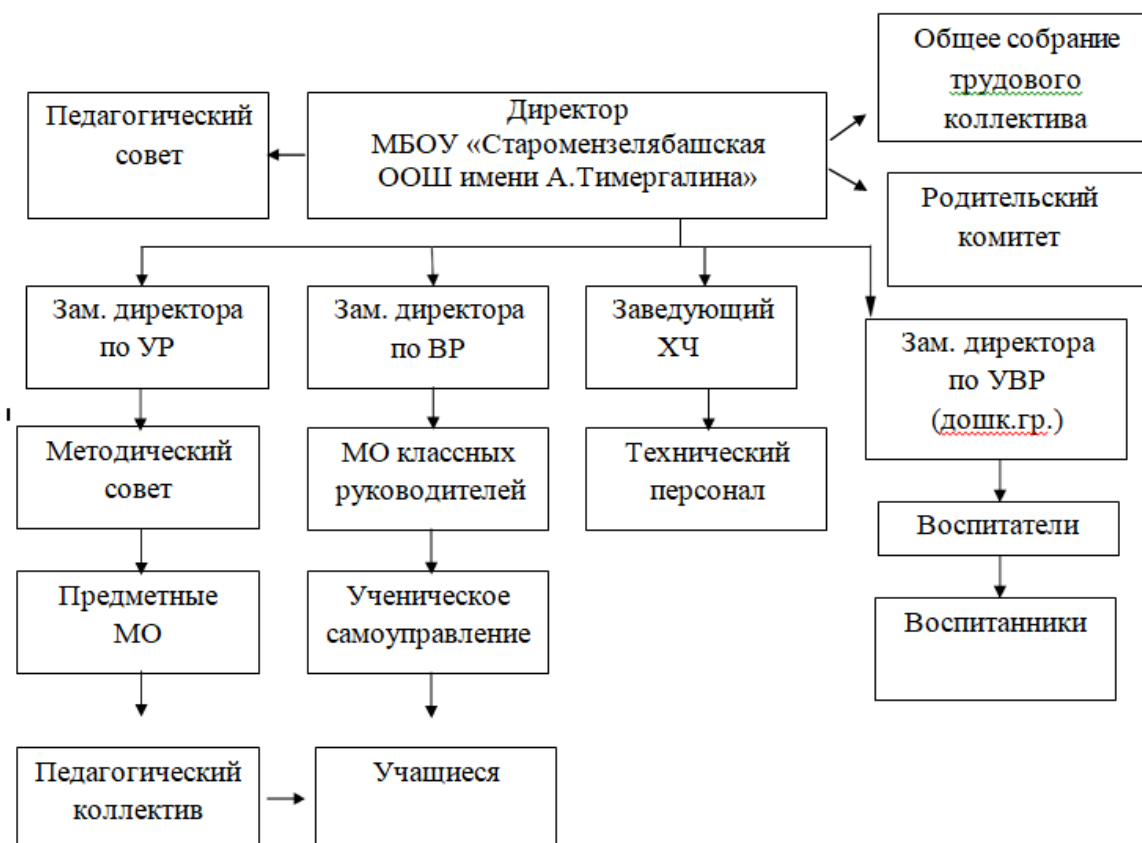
Педагогический совет

Директор МБОУ «Старомензелябашская ООШ имени А.Тимергалина»

Общее собрание трудового коллектива

Родительский комитет

Зам. директора по УР

Зам. директора по ВР

Заведующий ХЧ

Зам. директора по УВР (дошк.гр.)

Методический совет

МО классных руководителей

Технический персонал

Воспитатели

Предметные МО

Ученическое самоуправление

Воспитанники

Педагогический коллектив

Учащиеся